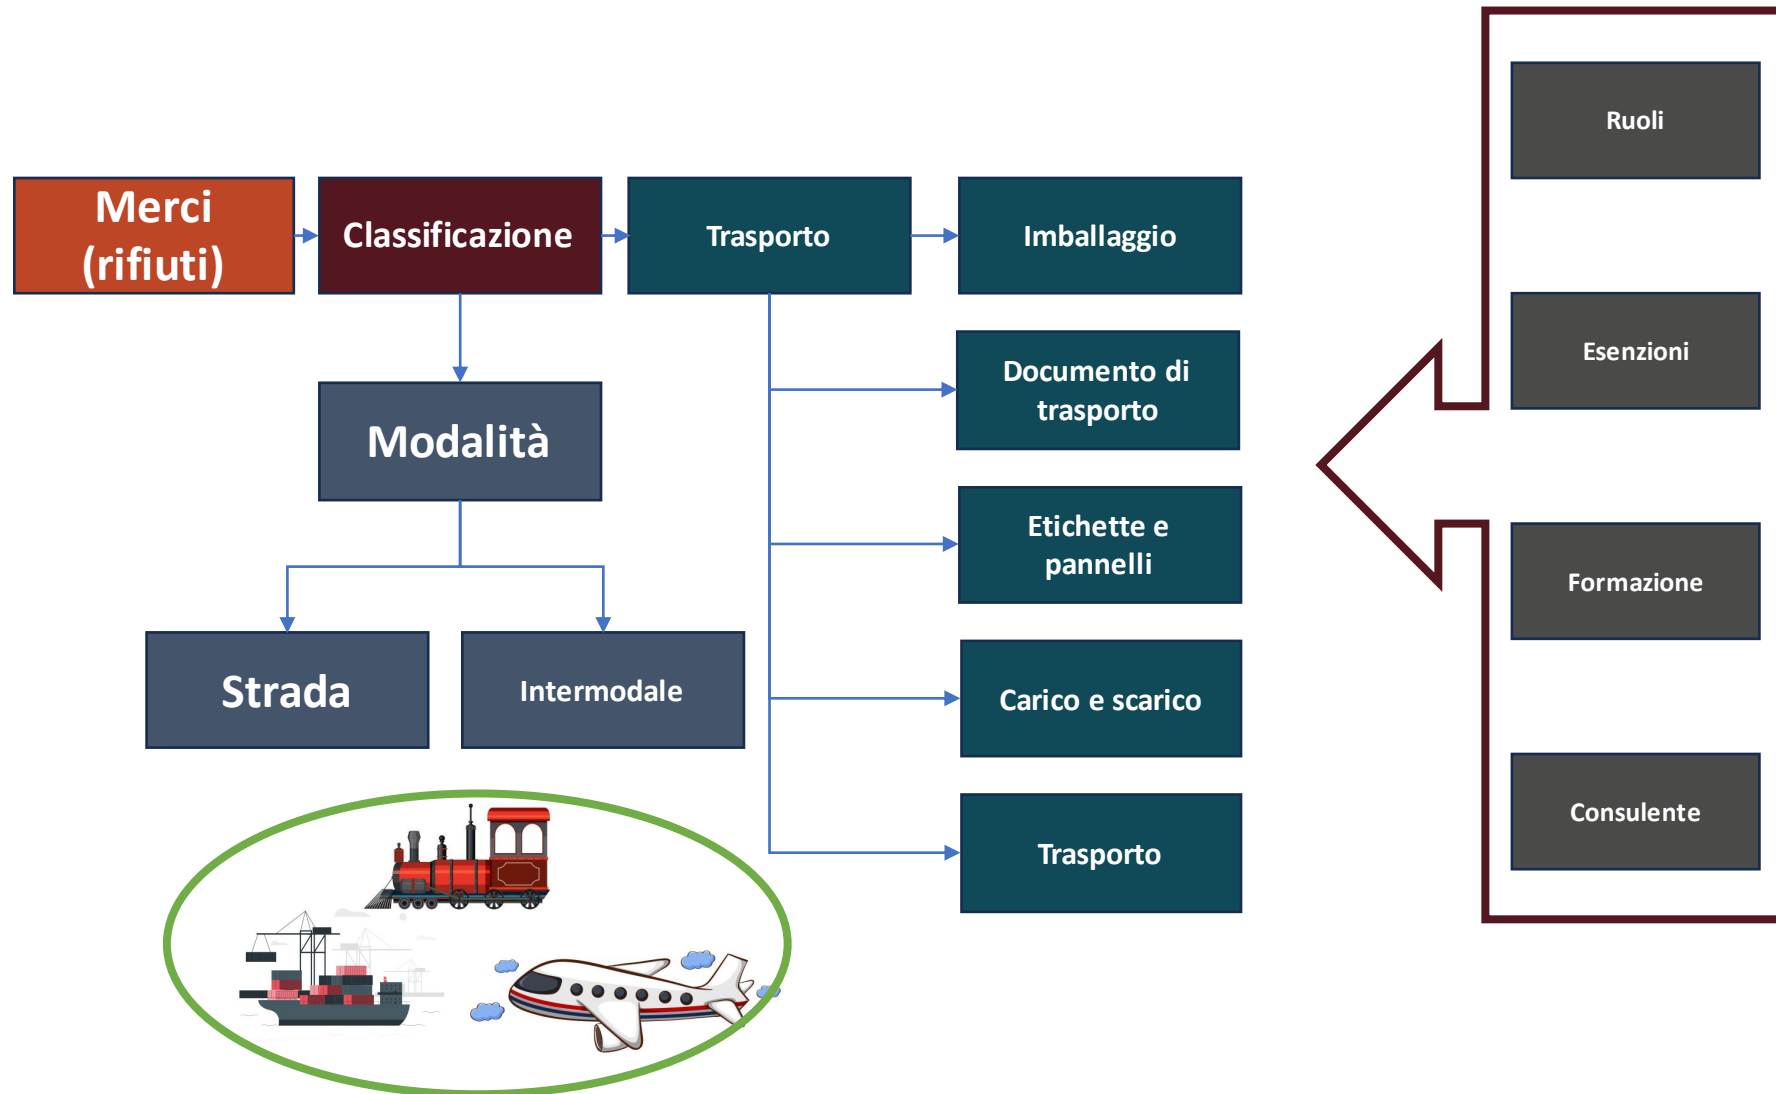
Merci (rifiuti)

Classificazione

Trasporto

Imballaggio

Modalità

Documento di trasporto

Etichette e pannelli

Strada

Intermodale

Carico e scarico

Trasporto

Ruoli

Esenzioni

Formazione

Consulente